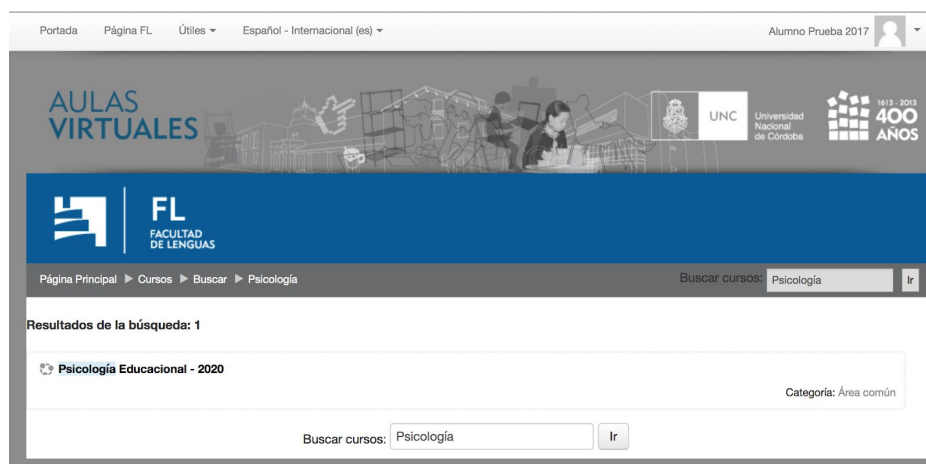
Portada Página FL Útiles ▾ Español - Internacional (es) ▾

Alumno Prueba 2017

AULAS VIRTUALES

UNC Universidad Nacional de Córdoba

1613 - 2013 400 AÑOS

FL FACULTAD DE LENGUAS

Página Principal ▶ Cursos ▶ Buscar ▶ Psicología

Buscar cursos: Psicología Ir

Resultados de la búsqueda: 1

Psicología Educacional - 2020

Categoría: Área común

Buscar cursos: Psicología Ir